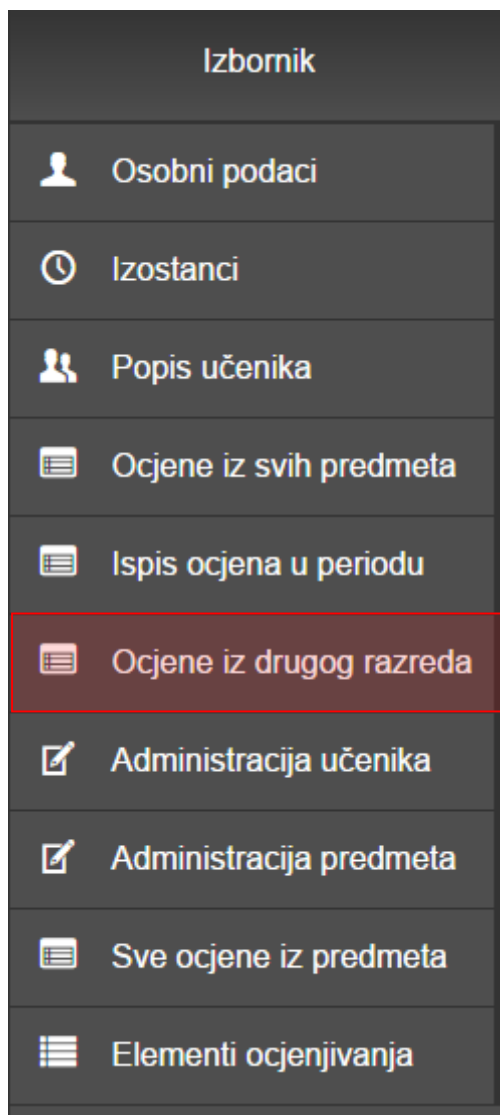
Izbornik

Osobni podaci

Izostanci

Popis učenika

Ocjene iz svih predmeta

Ispis ocjena u periodu

Ocjene iz drugog razreda

Administracija učenika

Administracija predmeta

Sve ocjene iz predmeta

Elementi ocjenjivanja